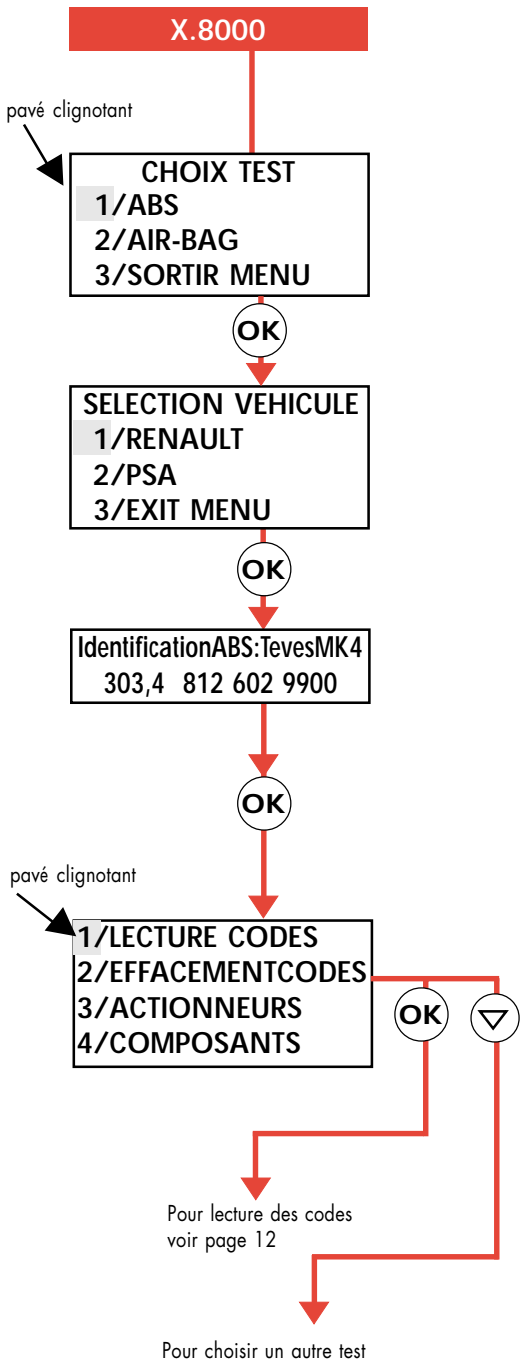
X.8000

pavé clignotant

CHOIX TEST
1/ABS
2/AIR-BAG
3/SORTIR MENU

OK

SELECTION VEHICULE
1/RENAULT
2/PSA
3/EXIT MENU

OK

IdentificationABS:TevesMK4
303,4 812 602 9900

OK

pavé clignotant

1/LECTURE CODES
2/EFFACEMENTCODES
3/ACTIONNEURS
4/COMPOSANTS

OK

▽

Pour lecture des codes voir page 12

Pour choisir un autre test